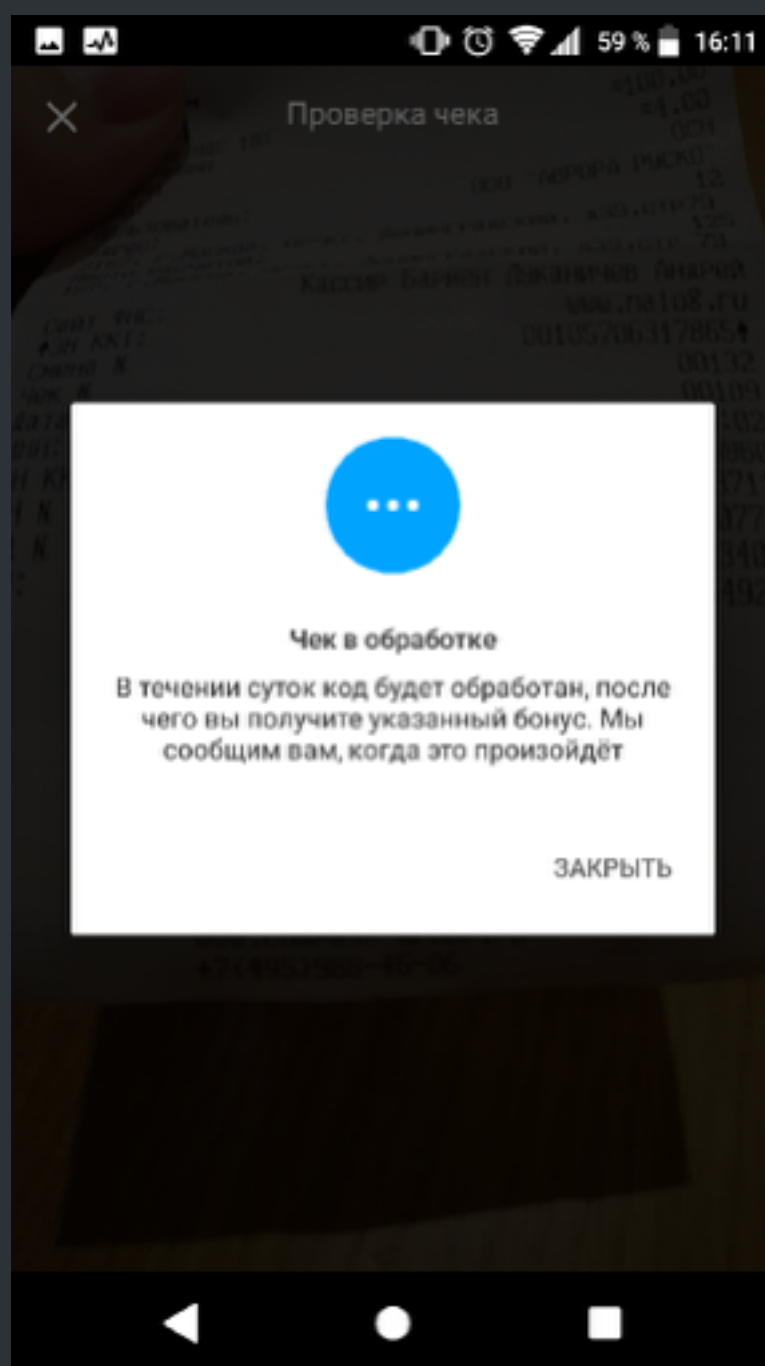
59 % 16:11

Проверка чека

Кассир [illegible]
www.nalog.ru
0010570631786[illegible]

Чек в обработке

В течении суток код будет обработан, после чего вы получите указанный бонус. Мы сообщим вам, когда это произойдёт

ЗАКРЫТЬ